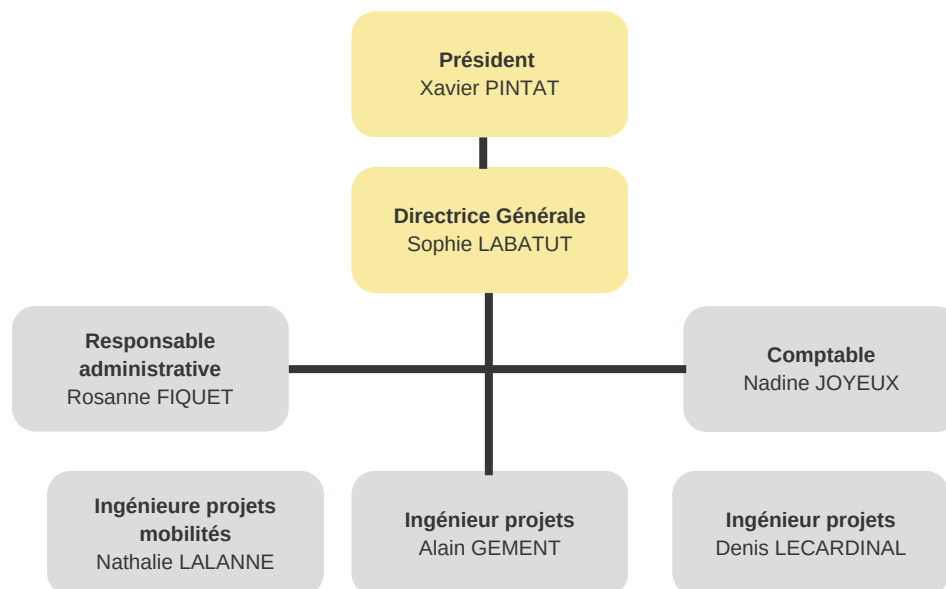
Président
Xavier PINTAT

Directrice Générale
Sophie LABATUT

Responsable administrative
Rosanne FIQUET

Comptable
Nadine JOYEUX

Ingénieure projets mobilités
Nathalie LALANNE

Ingénieur projets
Alain GEMENT

Ingénieur projets
Denis LECARDINAL